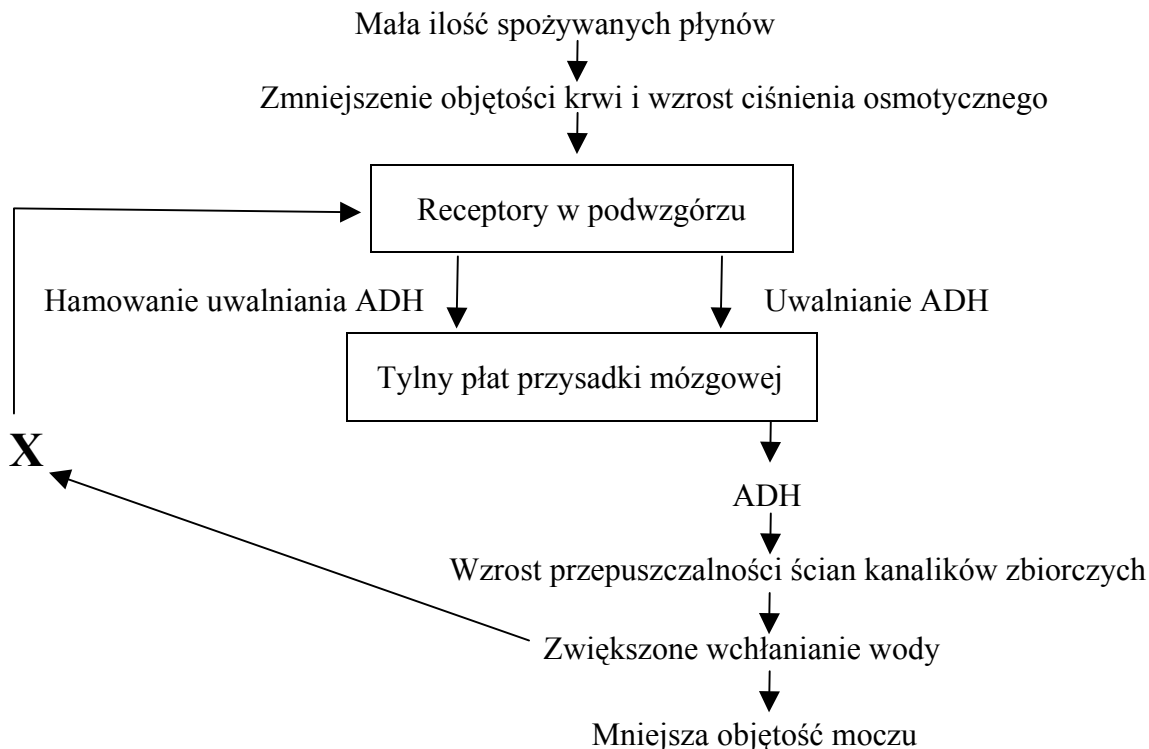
Mała ilość spożywanych płynów

Zmniejszenie objętości krwi i wzrost ciśnienia osmotycznego

Receptory w podwzgórzu

Hamowanie uwalniania ADH

Uwalnianie ADH

Tylny płat przysadki mózgowej

X

ADH

Wzrost przepuszczalności ścian kanalików zbiorczych

Zwiększone wchłanianie wody

Mniejsza objętość moczu